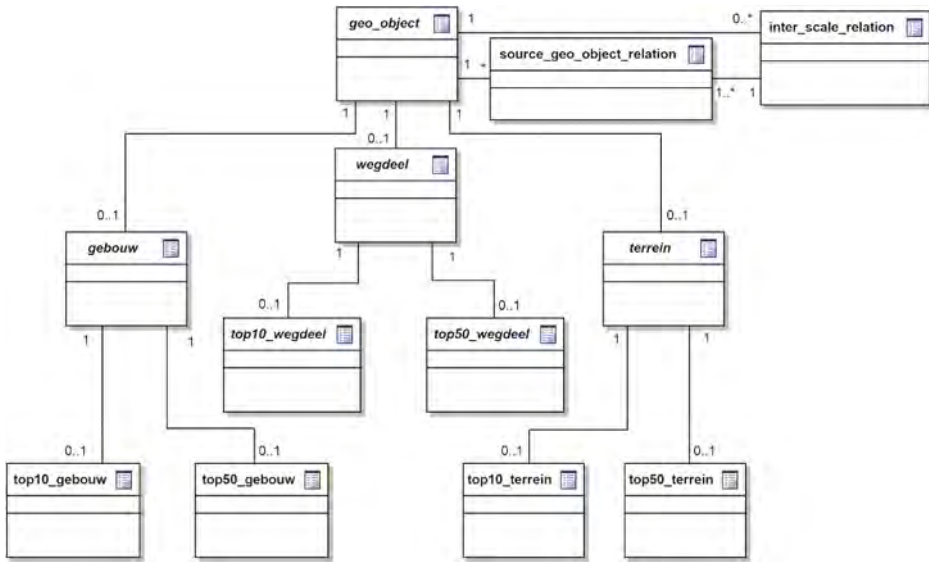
geo_object

1

0..*

inter_scale_relation

1

*

source_geo_object_relation

1..*

1

1

0..1

1

wegdeel

0..1

0..1

gebouw

1

1

0..1

terrein

0..1

top10_wegdeel

0..1

top50_wegdeel

1

1

1

1

0..1

0..1

0..1

0..1

top10_gebouw

top50_gebouw

top10_terrein

top50_terrein